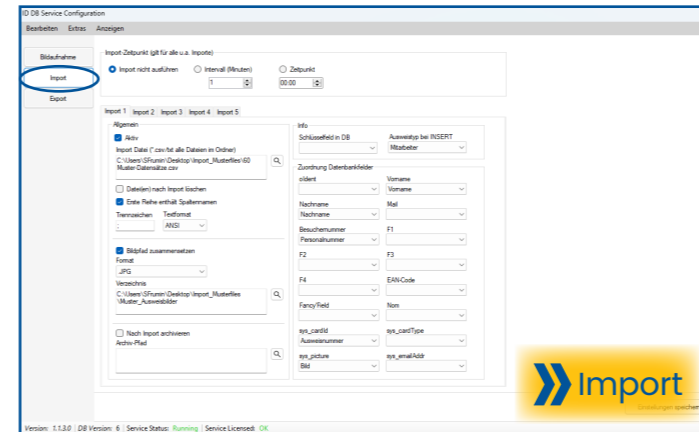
ID DB Service Configuration

Bearbeiten Extras Anzeigen

Bildaufnahme
Import
Export

Import-Zeitpunkt (gilt für alle u.a. Importe)
Import nicht ausführen
Intervall (Minuten)
1
Zeitpunkt
00:00

Import 1 Import 2 Import 3 Import 4 Import 5

Allgemein
Aktiv
Import Datei (*.csv/txt alle Dateien im Ordner)
C:\Users\SFrumin\Desktop\Import_Musterfiles\60 Muster-Datensätze.csv
Datei(en) nach Import löschen
Erste Reihe enthält Spaltennamen
Trennzeichen
;
Textformat
ANSI
Bildpfad zusammensetzen
Format
.JPG
Verzeichnis
C:\Users\SFrumin\Desktop\Import_Musterfiles\Muster_Ausweisbilder
Nach Import archivieren
Archiv-Pfad

Info
Schlüsselfeld in DB
Ausweistyp bei INSERT
Mitarbeiter

Zuordnung Datenbankfelder
oIdent
Vorname
Vorname
Nachname
Nachname
Mail
Besuchernummer
Personalnummer
F1
F2
F3
F4
EAN-Code
FancyField
Nom
sys_cardId
Ausweisnummer
sys_cardType
sys_picture
Bild
sys_emailAddr

Import
Einstellungen speichern

Version: 1.1.3.0 | DB Version: 6 | Service Status: Running | Service Licensed: OK